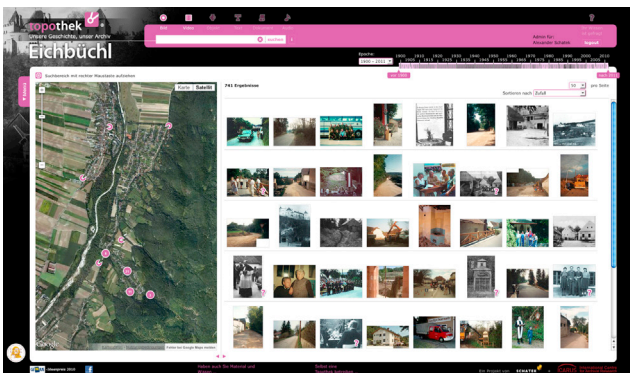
topothek
Unsere Geschichte, unser Archiv
Eichbüchl

Bild
Video
suchen

Admin für:
Alexander Schatek
logout

Epoche:
1900 – 2011
1900 1910 1920 1930 1940 1950 1960 1970 1980 1990 2000 2010
1905 1915 1925 1935 1945 1955 1965 1975 1985 1995 2005
seit 1900
April 2011

Suchbereich mit rechter Maustaste aufziehen
Karte
Satellit

741 Ergebnisse
30
pro Seite
Sortieren nach
Zufall

Fotos von Google Maps ändern

Google

Menü

Haben auch Sie Material und Bilder
Schau ma Buchen Ecke
Ein Projekt von SCHATEK